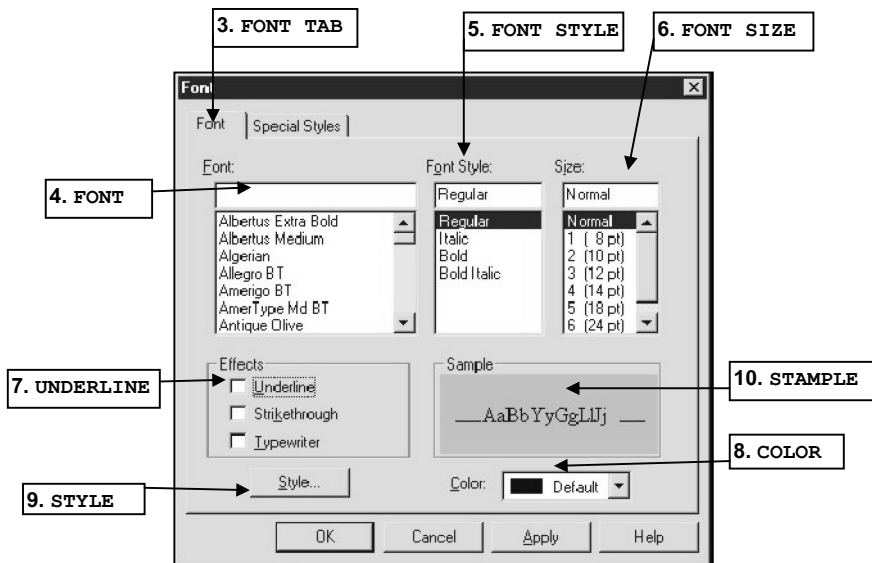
3. FONT TAB

5. FONT STYLE

6. FONT SIZE

Font

Font | Special Styles

Font:

Font Style:

Size:

4. FONT

Regular

Normal

Albertus Extra Bold
Albertus Medium
Algerian
Allegro BT
Amerigo BT
AmerType Md BT
Antique Olive

Regular
Italic
Bold
Bold Italic

Normal
1 ( 8 pt)
2 (10 pt)
3 (12 pt)
4 (14 pt)
5 (18 pt)
6 (24 pt)

7. UNDERLINE

Effects

Underline

Strikethrough

Typewriter

Sample

AaBbYyGgLlJj

10. STAMPLE

8. COLOR

9. STYLE

Style...

Color:

Default

OK

Cancel

Apply

Help